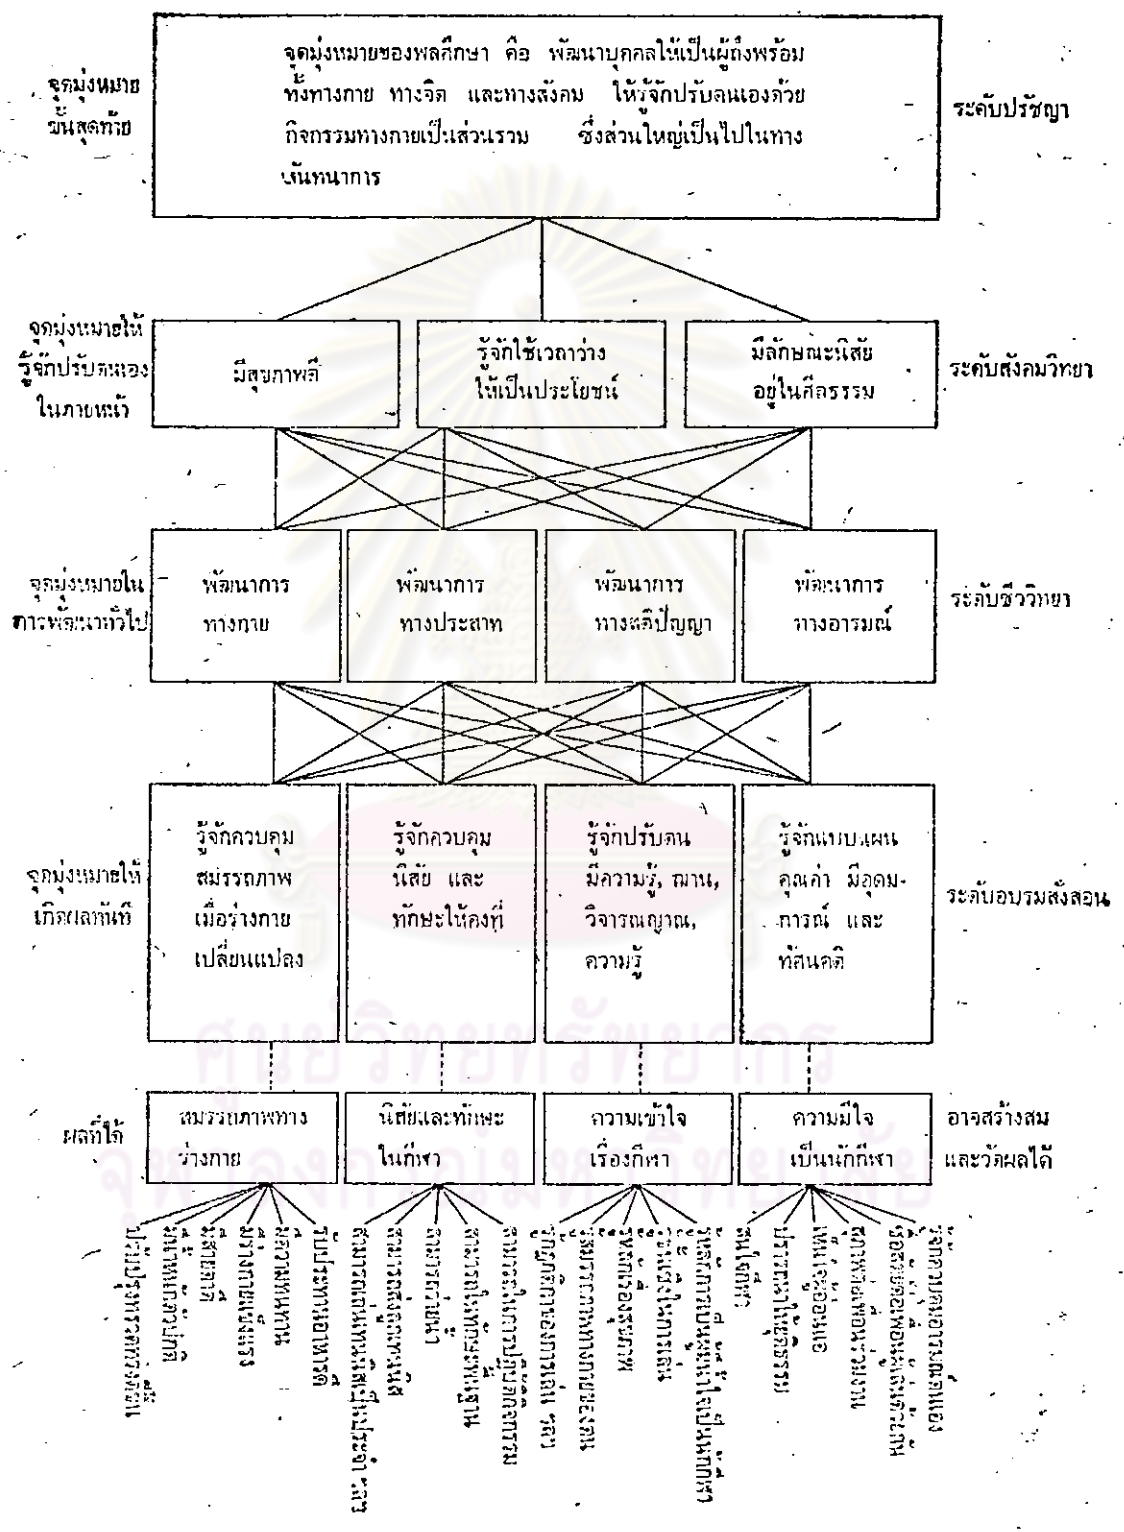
จุดมุ่งหมายขั้นสุดท้าย

จุดมุ่งหมายของพลศึกษา คือ พัฒนาบุคคลให้เป็นผู้ถึงพร้อมทั้งทางกาย ทางจิต และทางสังคม ให้รู้จักปรับตนเองด้วยกิจกรรมทางกายเป็นส่วนรวม ซึ่งส่วนใหญ่เป็นไปในทางนันทนาการ

ระดับปรัชญา

จุดมุ่งหมายให้รู้จักปรับตนเองในภายหน้า

มีสุขภาพดี

รู้จักใช้เวลาว่างให้เป็นประโยชน์

มีลักษณะนิสัยอยู่ในศีลธรรม

ระดับสังคมวิทยา

จุดมุ่งหมายในการพัฒนาทั่วไป

พัฒนาการทางกาย

พัฒนาการทางประสาท

พัฒนาการทางสติปัญญา

พัฒนาการทางอารมณ์

ระดับชีววิทยา

จุดมุ่งหมายให้เกิดผลทันที

รู้จักควบคุมสมรรถภาพเมื่อร่างกายเปลี่ยนแปลง

รู้จักควบคุมนิสัย และทักษะให้คงที่

รู้จักปรับตนมีความรู้, ฌาน, วิจารณญาณ, ความรู้

รู้จักแบบแผนคุณค่า มีอุดมการณ์ และทัศนคติ

ระดับอบรมสั่งสอน

ผลที่ได้

สมรรถภาพทางร่างกาย

นิสัยและทักษะในกีฬา

ความเข้าใจเรื่องกีฬา

ความมีใจเป็นนักกีฬา

อาจสร้างสมและวัดผลได้

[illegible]